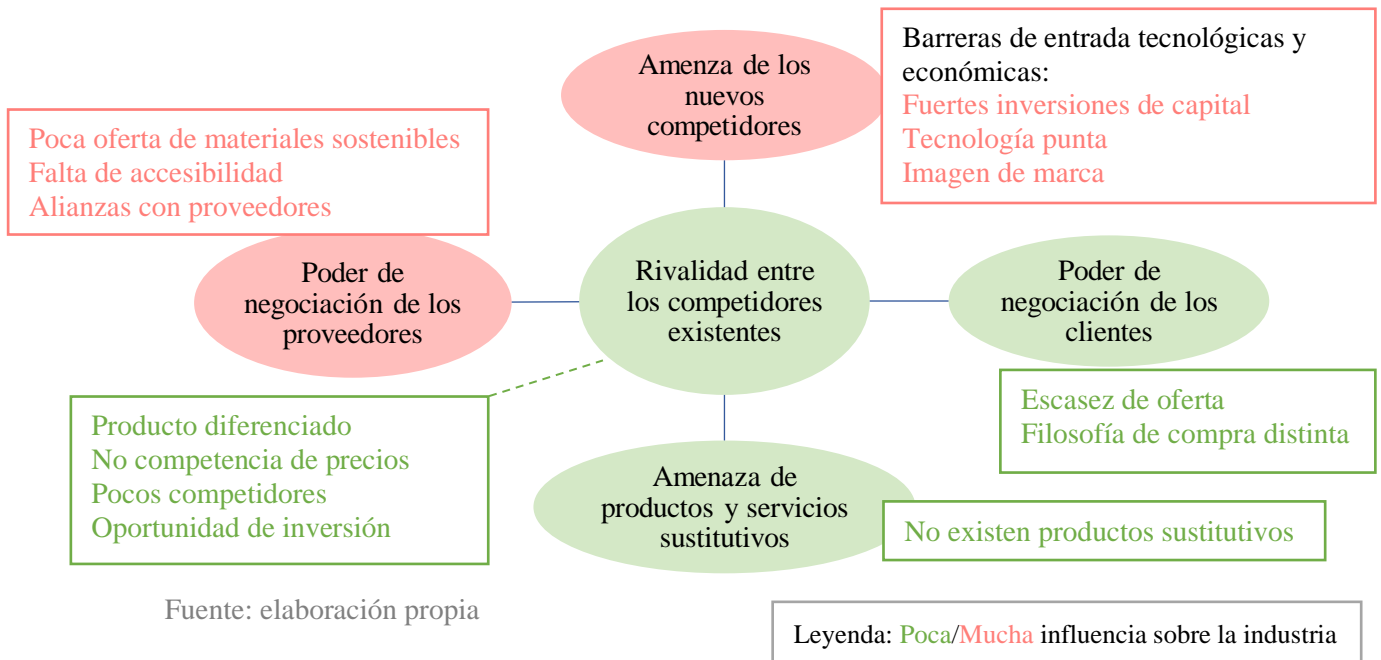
Amenza de los nuevos competidores

Barreras de entrada tecnológicas y económicas:
Fuertes inversiones de capital
Tecnología punta
Imagen de marca

Poca oferta de materiales sostenibles
Falta de accesibilidad
Alianzas con proveedores

Poder de negociación de los proveedores

Rivalidad entre los competidores existentes

Poder de negociación de los clientes

Escasez de oferta
Filosofía de compra distinta

Producto diferenciado
No competencia de precios
Pocos competidores
Oportunidad de inversión

Amenaza de productos y servicios sustitutivos

No existen productos sustitutivos

Fuente: elaboración propia

Leyenda: Poca/Mucha influencia sobre la industria